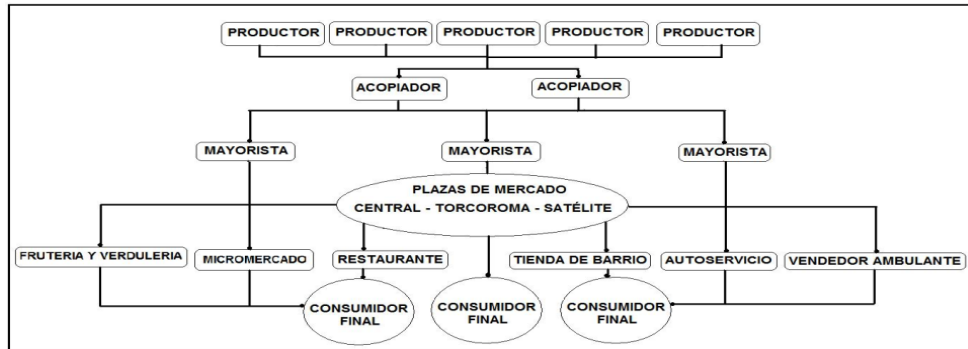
PRODUCTOR
PRODUCTOR
PRODUCTOR
PRODUCTOR
PRODUCTOR

ACOPIADOR
ACOPIADOR

MAYORISTA
MAYORISTA
MAYORISTA

PLAZAS DE MERCADO
CENTRAL - TORCOROMA - SATÉLITE

FRUTERIA Y VERDULERIA
MICROMERCADO
RESTAURANTE
TIENDA DE BARRIO
AUTOSERVICIO
VENDEDOR AMBULANTE

CONSUMIDOR FINAL
CONSUMIDOR FINAL
CONSUMIDOR FINAL